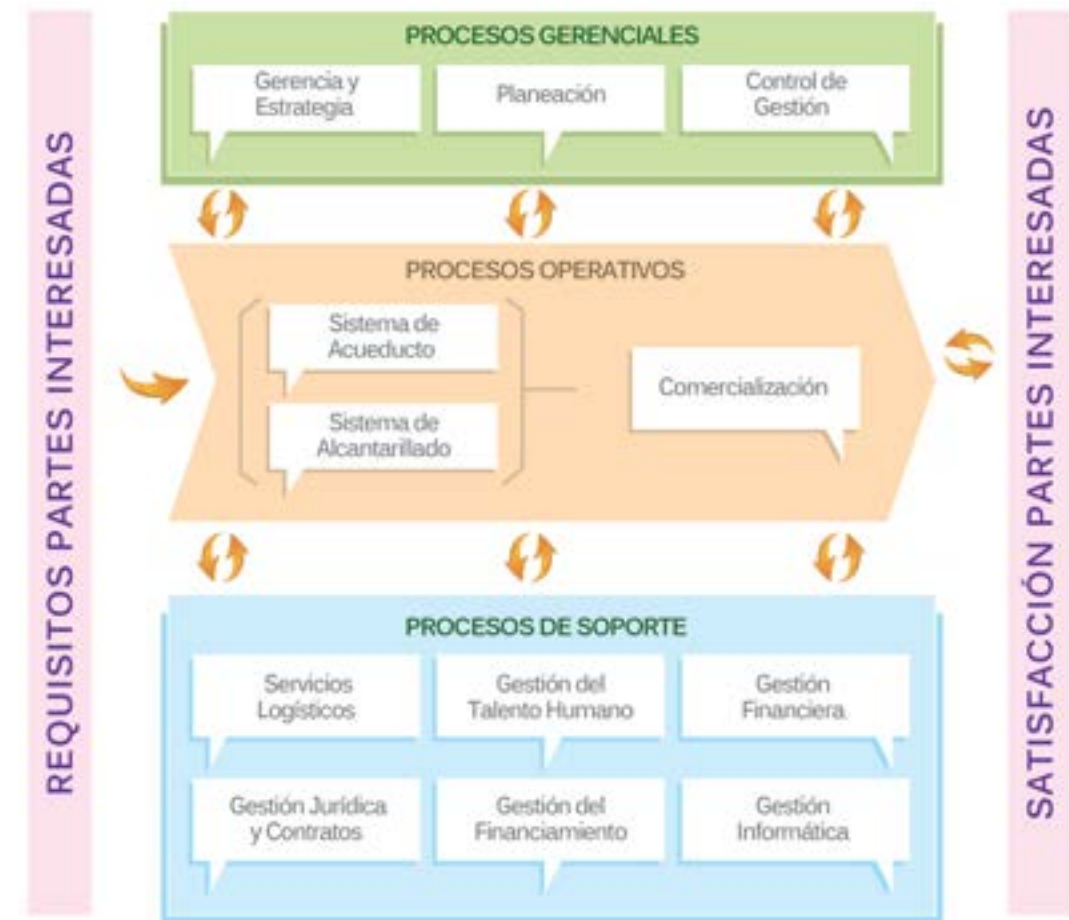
REQUISITOS PARTES INTERESADAS

PROCESOS GERENCIALES

Gerencia y Estrategia

Planeación

Control de Gestión

PROCESOS OPERATIVOS

Sistema de Acueducto

Sistema de Alcantarillado

Comercialización

PROCESOS DE SOPORTE

Servicios Logísticos

Gestión del Talento Humano

Gestión Financiera

Gestión Jurídica y Contratos

Gestión del Financiamiento

Gestión Informática

SATISFACCIÓN PARTES INTERESADAS